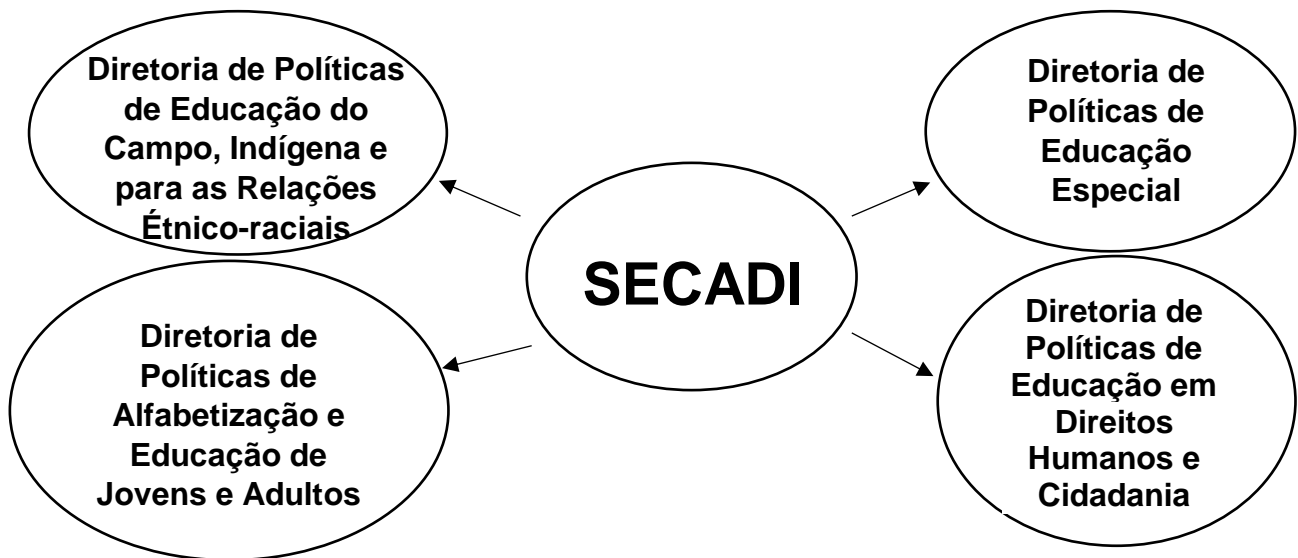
SECADI

Diretoria de Políticas de Educação do Campo, Indígena e para as Relações Étnico-raciais

Diretoria de Políticas de Educação Especial

Diretoria de Políticas de Alfabetização e Educação de Jovens e Adultos

Diretoria de Políticas de Educação em Direitos Humanos e Cidadania